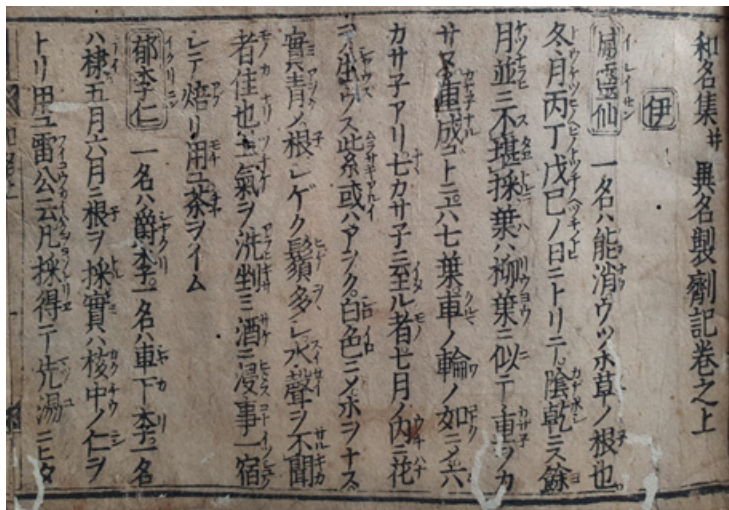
和名集并異名製剤記巻之上

伊

威靈仙　一名ハ能消ウツボ草ノ根也冬月丙丁戊巳ノ日ニトリテ陰乾ニス鉄ニ並ニ不堪採葉ハ柳葉ニ似テ車ヲカサヌル重成コト五六七葉車ノ輪ノ如ニ六ニ出ケウス此ホ或ハアツク白色ニシテホヲナス花カサ子アリ七カサ子ニ至ル者七月ノ内ニ花實アリ青ノ根ニケク鬚多シ水聲ヲ不聞者佳也気ヲ洗浄シ酒ニ浸事一宿シテ焙リ用ユ茶ヲイム

郁李仁　一名ハ爵李一名ハ車下李一名ハ棣五月六月ニ根ヲ採實ハ核中ノ仁ヲトリ用ユ雷公云凡採得テ先湯ニヒタ